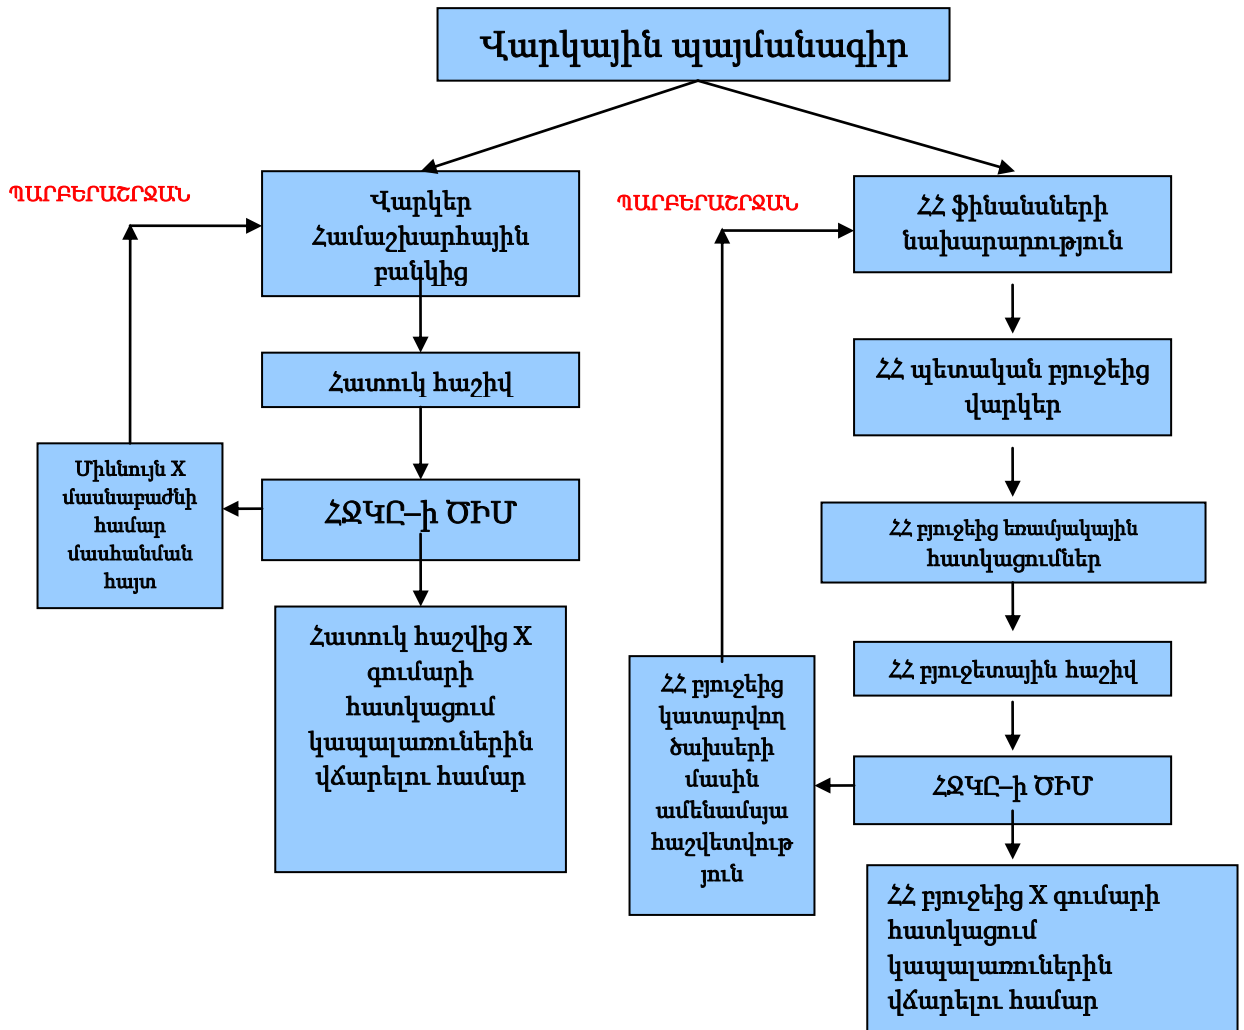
Վարկային պայմանագիր

ՊԱՐԲԵՐԱՇՐՋԱՆ

Վարկեր Համաշխարհային բանկից

Հատուկ հաշիվ

Միևնույն X մասնաբաժնի համար մասհանման հայտ

ՀՋԿԸ–ի ԾԻՄ

Հատուկ հաշվից X գումարի հատկացում կապալառուներին վճարելու համար

ՊԱՐԲԵՐԱՇՐՋԱՆ

ՀՀ ֆինանսների նախարարություն

ՀՀ պետական բյուջեից վարկեր

ՀՀ բյուջեից եռամսյակային հատկացումներ

ՀՀ բյուջետային հաշիվ

ՀՋԿԸ–ի ԾԻՄ

ՀՀ բյուջեից կատարվող ծախսերի մասին ամենամսյա հաշվետվություն

ՀՀ բյուջեից X գումարի հատկացում կապալառուներին վճարելու համար